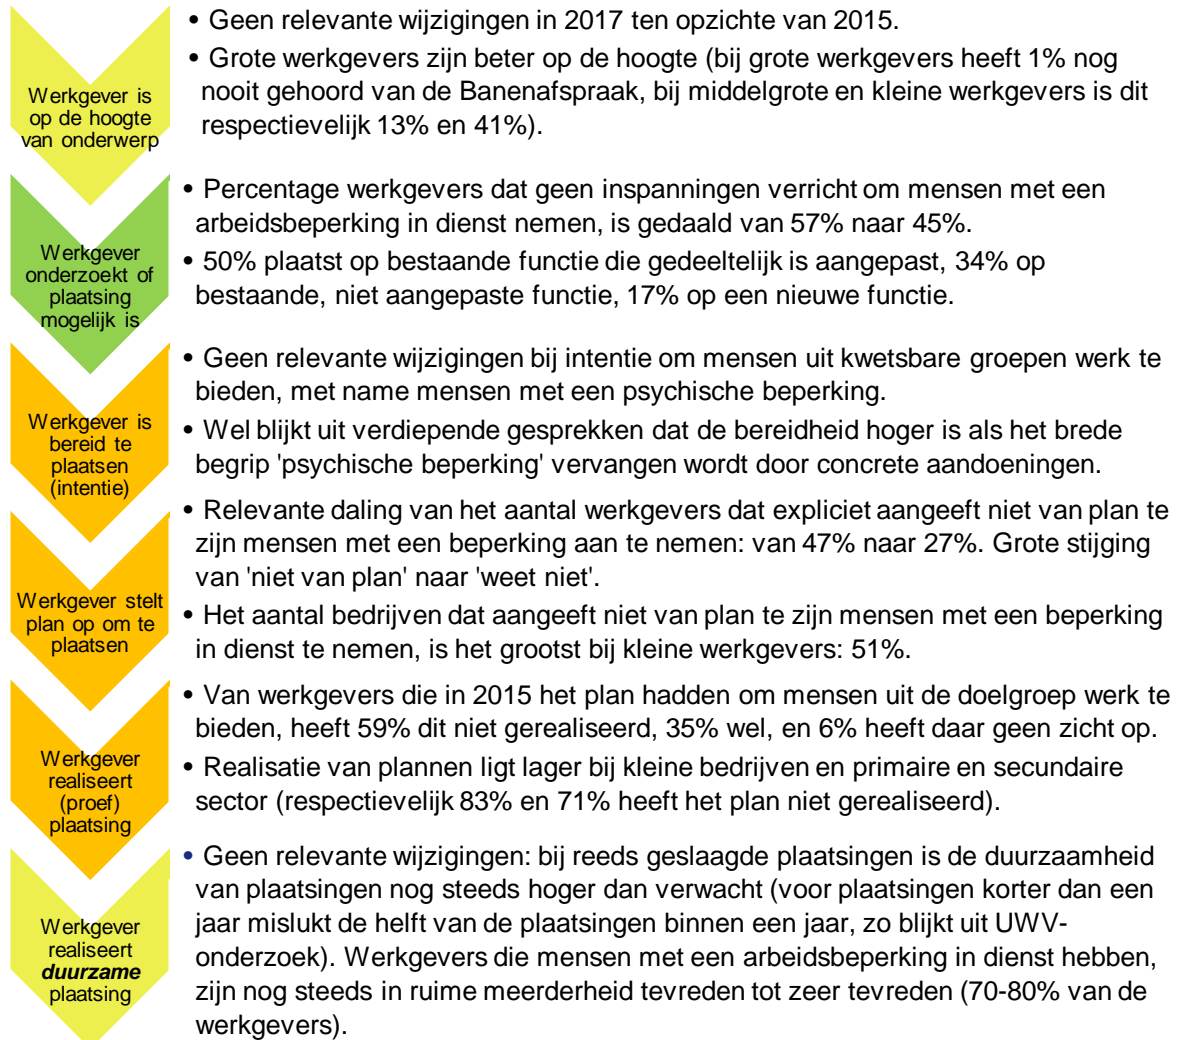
Werkgever is op de hoogte van onderwerp

• Geen relevante wijzigingen in 2017 ten opzichte van 2015.
• Grote werkgevers zijn beter op de hoogte (bij grote werkgevers heeft 1% nog nooit gehoord van de Banenafspraak, bij middelgrote en kleine werkgevers is dit respectievelijk 13% en 41%).

Werkgever onderzoekt of plaatsing mogelijk is

• Percentage werkgevers dat geen inspanningen verricht om mensen met een arbeidsbeperking in dienst nemen, is gedaald van 57% naar 45%.
• 50% plaatst op bestaande functie die gedeeltelijk is aangepast, 34% op bestaande, niet aangepaste functie, 17% op een nieuwe functie.

Werkgever is bereid te plaatsen (intentie)

• Geen relevante wijzigingen bij intentie om mensen uit kwetsbare groepen werk te bieden, met name mensen met een psychische beperking.
• Wel blijkt uit verdiepende gesprekken dat de bereidheid hoger is als het brede begrip 'psychische beperking' vervangen wordt door concrete aandoeningen.

Werkgever stelt plan op om te plaatsen

• Relevante daling van het aantal werkgevers dat expliciet aangeeft niet van plan te zijn mensen met een beperking aan te nemen: van 47% naar 27%. Grote stijging van 'niet van plan' naar 'weet niet'.
• Het aantal bedrijven dat aangeeft niet van plan te zijn mensen met een beperking in dienst te nemen, is het grootst bij kleine werkgevers: 51%.

Werkgever realiseert (proef) plaatsing

• Van werkgevers die in 2015 het plan hadden om mensen uit de doelgroep werk te bieden, heeft 59% dit niet gerealiseerd, 35% wel, en 6% heeft daar geen zicht op.
• Realisatie van plannen ligt lager bij kleine bedrijven en primaire en secundaire sector (respectievelijk 83% en 71% heeft het plan niet gerealiseerd).

Werkgever realiseert *duurzame* plaatsing

• Geen relevante wijzigingen: bij reeds geslaagde plaatsingen is de duurzaamheid van plaatsingen nog steeds hoger dan verwacht (voor plaatsingen korter dan een jaar mislukt de helft van de plaatsingen binnen een jaar, zo blijkt uit UWV-onderzoek). Werkgevers die mensen met een arbeidsbeperking in dienst hebben, zijn nog steeds in ruime meerderheid tevreden tot zeer tevreden (70-80% van de werkgevers).